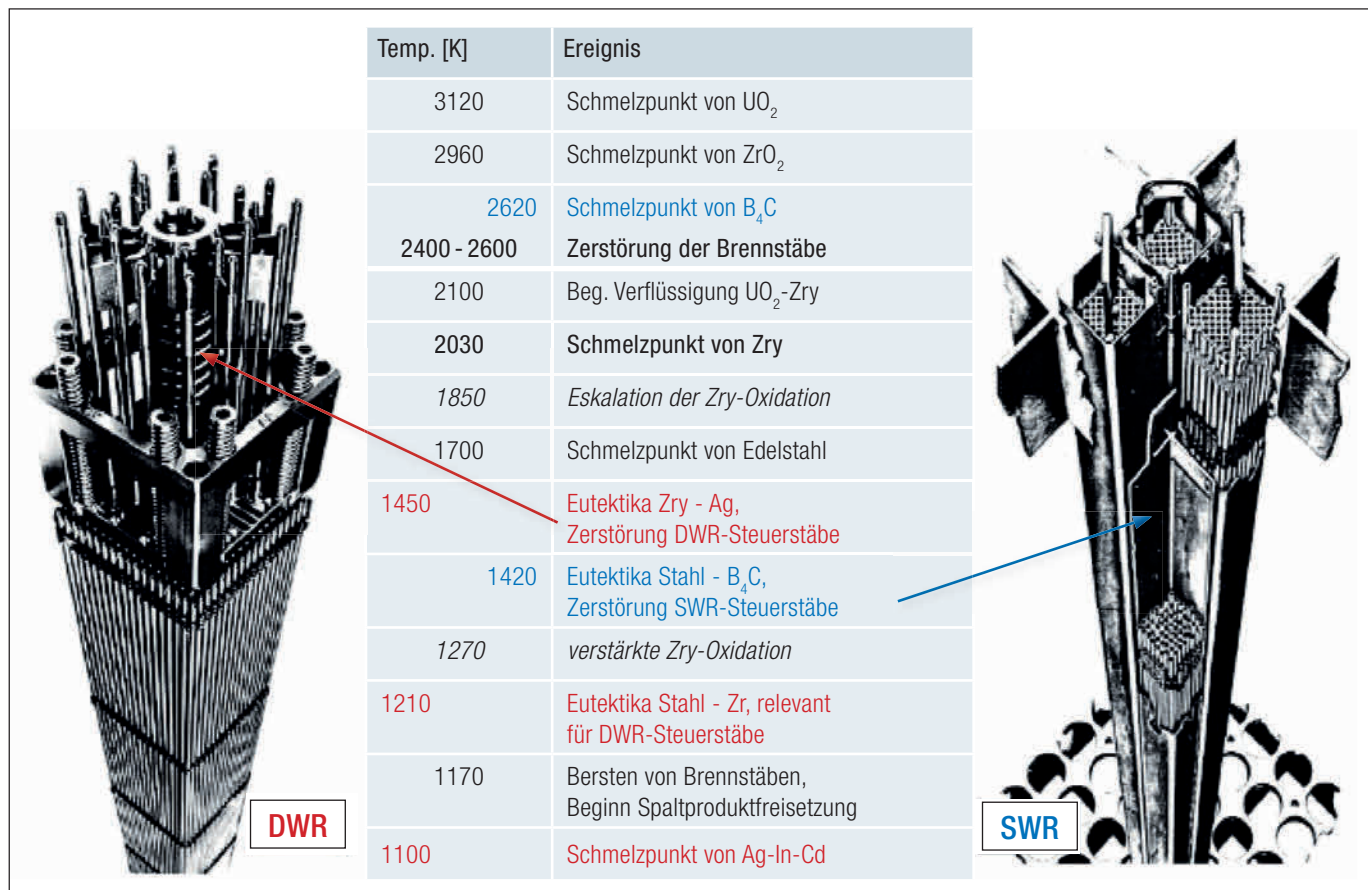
| Temp. [K] | Ereignis |
|---|---|
| 3120 | Schmelzpunkt von $UO_2$ |
| 2960 | Schmelzpunkt von $ZrO_2$ |
| 2620<br>2400 - 2600 | Schmelzpunkt von $B_4C$<br>Zerstörung der Brennstäbe |
| 2100 | Beg. Verflüssigung $UO_2$-Zry |
| 2030 | Schmelzpunkt von Zry |
| 1850 | Eskalation der Zry-Oxidation |
| 1700 | Schmelzpunkt von Edelstahl |
| 1450 | Eutektika Zry - Ag, Zerstörung DWR-Steuerstäbe |
| 1420 | Eutektika Stahl - $B_4C$, Zerstörung SWR-Steuerstäbe |
| 1270 | verstärkte Zry-Oxidation |
| 1210 | Eutektika Stahl - Zr, relevant für DWR-Steuerstäbe |
| 1170 | Bersten von Brennstäben, Beginn Spaltproduktfreisetzung |
| 1100 | Schmelzpunkt von Ag-In-Cd |

DWR

SWR